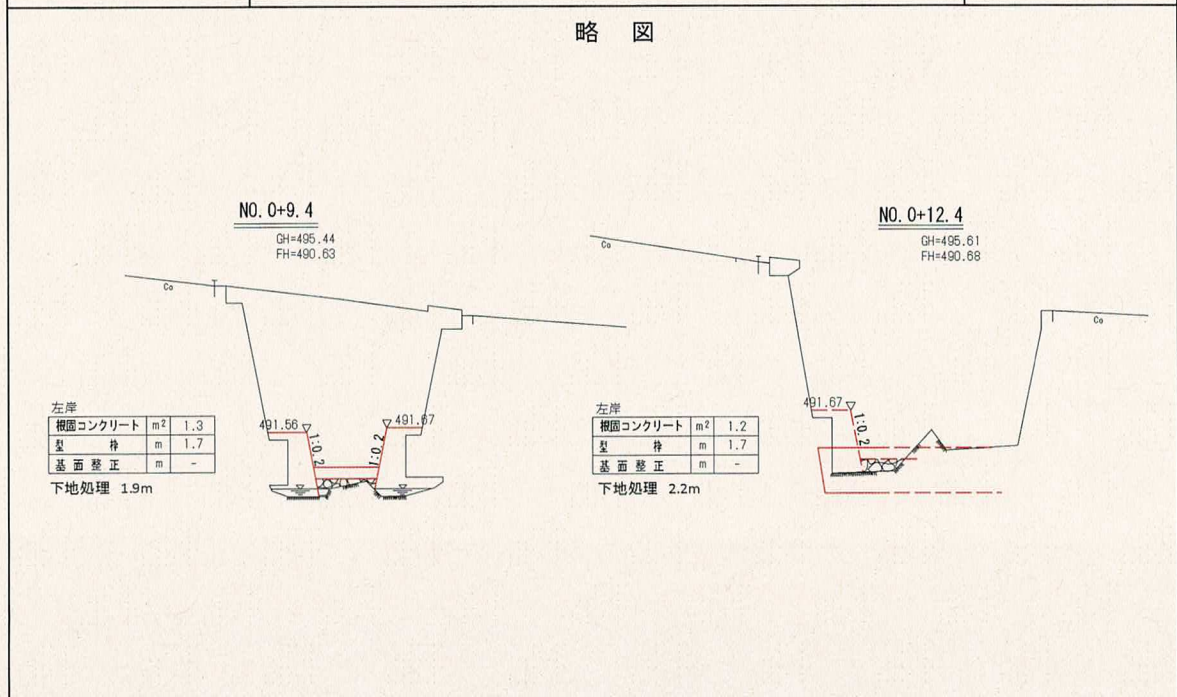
略 図

NO. 0+9.4
GH=495.44
FH=490.63

Co

491.56
1:0.2
1:0.2
491.67

左岸

| 根固コンクリート | m² | 1.3 |
|---|---|---|
| 型 枠 | m | 1.7 |
| 基面整正 | m | - |

下地処理 1.9m

NO. 0+12.4
GH=495.61
FH=490.68

Co

Co

491.67
1:0.2

左岸

| 根固コンクリート | m² | 1.2 |
|---|---|---|
| 型 枠 | m | 1.7 |
| 基面整正 | m | - |

下地処理 2.2m